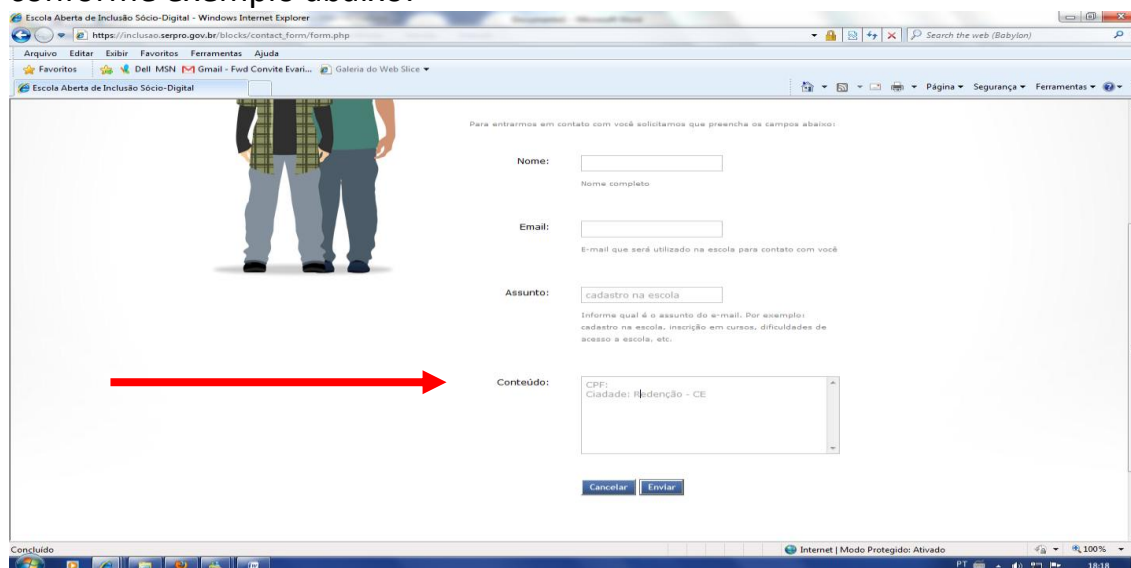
Escola Aberta de Inclusão Sócio-Digital - Windows Internet Explorer

https://inclusao.serpro.gov.br/blocks/contact_form/form.php

Search the web (Babylon)

Arquivo Editar Exibir Favoritos Ferramentas Ajuda

Favoritos Dell MSN Gmail - Fwd Convite Evari... Galeria do Web Slice

Escola Aberta de Inclusão Sócio-Digital

Página Segurança Ferramentas

Para entrarmos em contato com você solicitamos que preencha os campos abaixo:

Nome:

Nome completo

Email:

E-mail que será utilizado na escola para contato com você

Assunto:

cadastro na escola

Informe qual é o assunto do e-mail. Por exemplo: cadastro na escola, inscrição em cursos, dificuldades de acesso a escola, etc.

Conteúdo:

CPF:
Ciadade: Redenção - CE

Cancelar Enviar

Concluído

Internet | Modo Protegido: Ativado

100%

PT 18:18